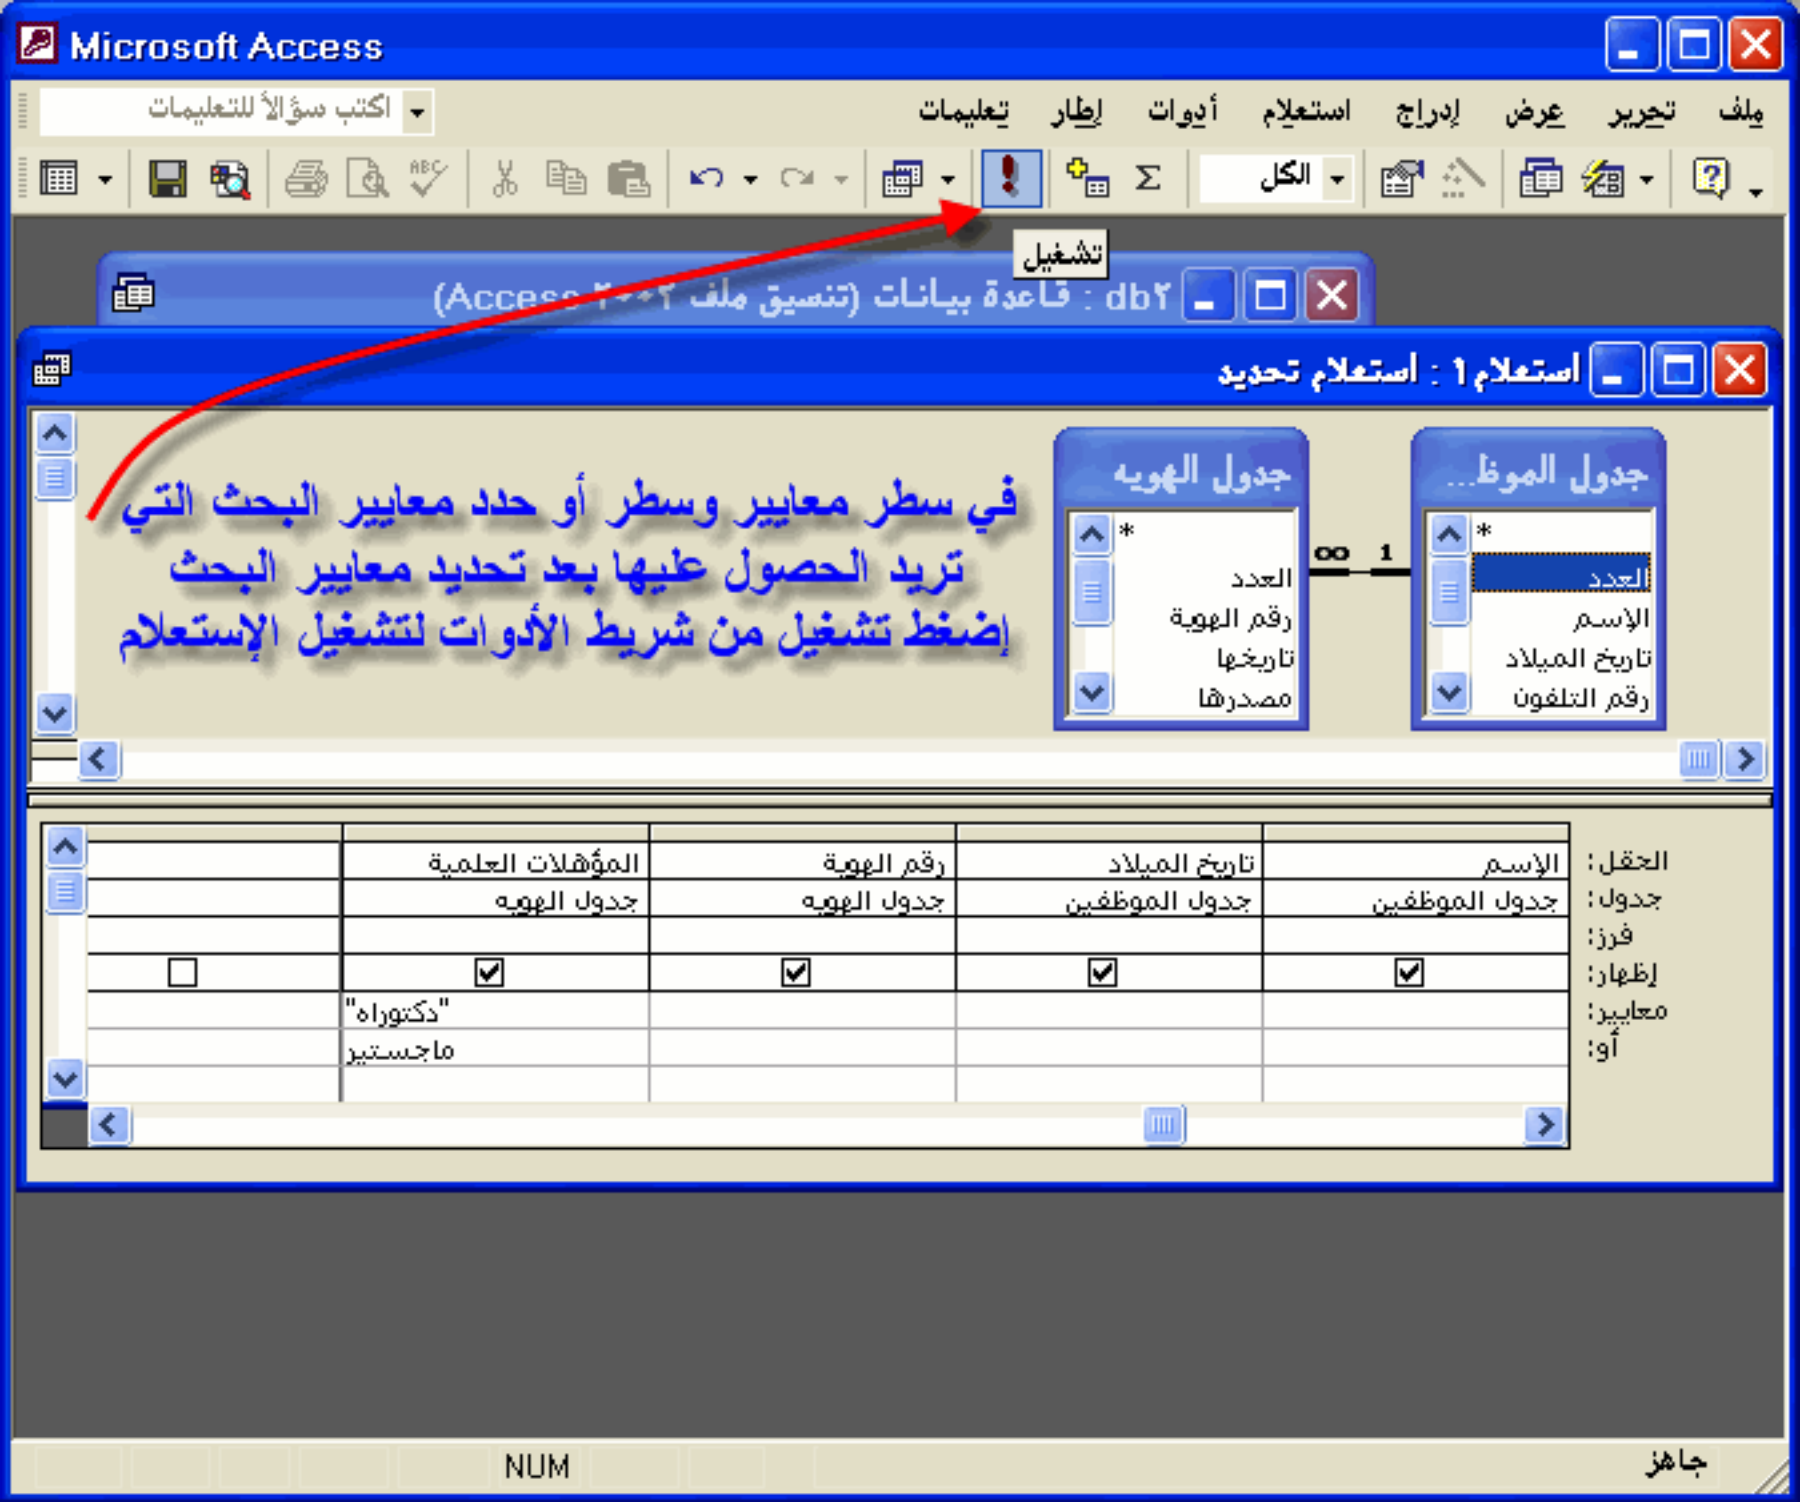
Microsoft Access

ملف تحرير عرض إدراج استعلام أدوات إطار تعليمات

اكتب سؤالاً للتعليمات

الكل

تشغيل

db٢ : قاعدة بيانات (تنسيق ملف Access ٢٠٠٢)

استعلام1 : استعلام تحديد

جدول الموظ...
*
العدد
الإسم
تاريخ الميلاد
رقم التلفون

1 ∞

جدول الهويه
*
العدد
رقم الهوية
تاريخها
مصدرها

في سطر معايير وسطر أو حدد معايير البحث التي تريد الحصول عليها بعد تحديد معايير البحث إضغط تشغيل من شريط الأدوات لتشغيل الإستعلام

| | | | | |
|---|---|---|---|---|
| الحقل: | الإسم | تاريخ الميلاد | رقم الهوية | المؤهلات العلمية | |
| جدول: | جدول الموظفين | جدول الموظفين | جدول الهويه | جدول الهويه | |
| فرز: | | | | | |
| إظهار: | ☑ | ☑ | ☑ | ☑ | ☐ |
| معايير: | | | | "دكتوراه" | |
| أو: | | | | ماجستير | |

جاهز
NUM